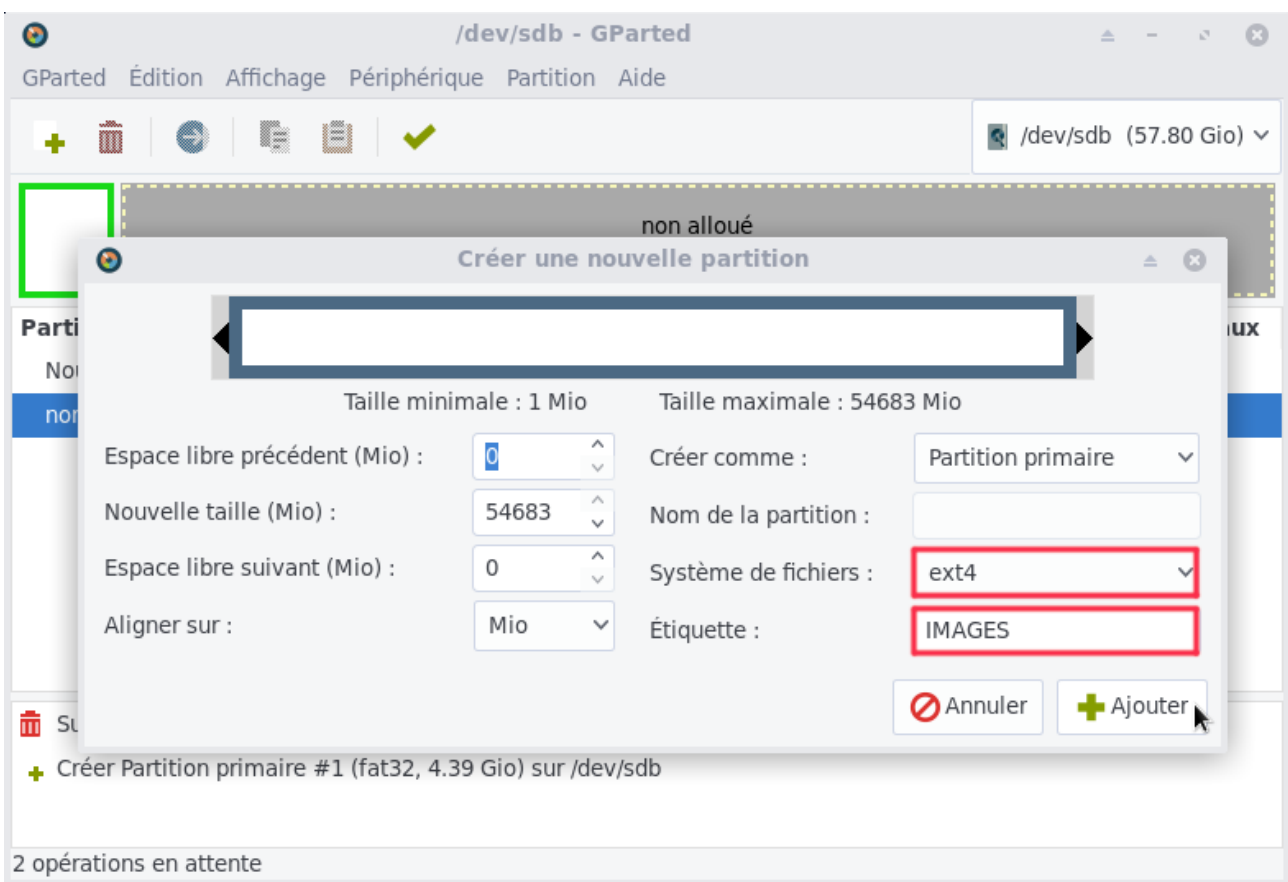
/dev/sdb - GParted

GParted Édition Affichage Périphérique Partition Aide

/dev/sdb (57.80 Gio)

non alloué

Parti

Nou

non

ux

Créer une nouvelle partition

Taille minimale : 1 Mio Taille maximale : 54683 Mio

Espace libre précédent (Mio) : 0

Nouvelle taille (Mio) : 54683

Espace libre suivant (Mio) : 0

Aligner sur : Mio

Créer comme : Partition primaire

Nom de la partition :

Système de fichiers : ext4

Étiquette : IMAGES

Annuler Ajouter

Su

Créer Partition primaire #1 (fat32, 4.39 Gio) sur /dev/sdb

2 opérations en attente